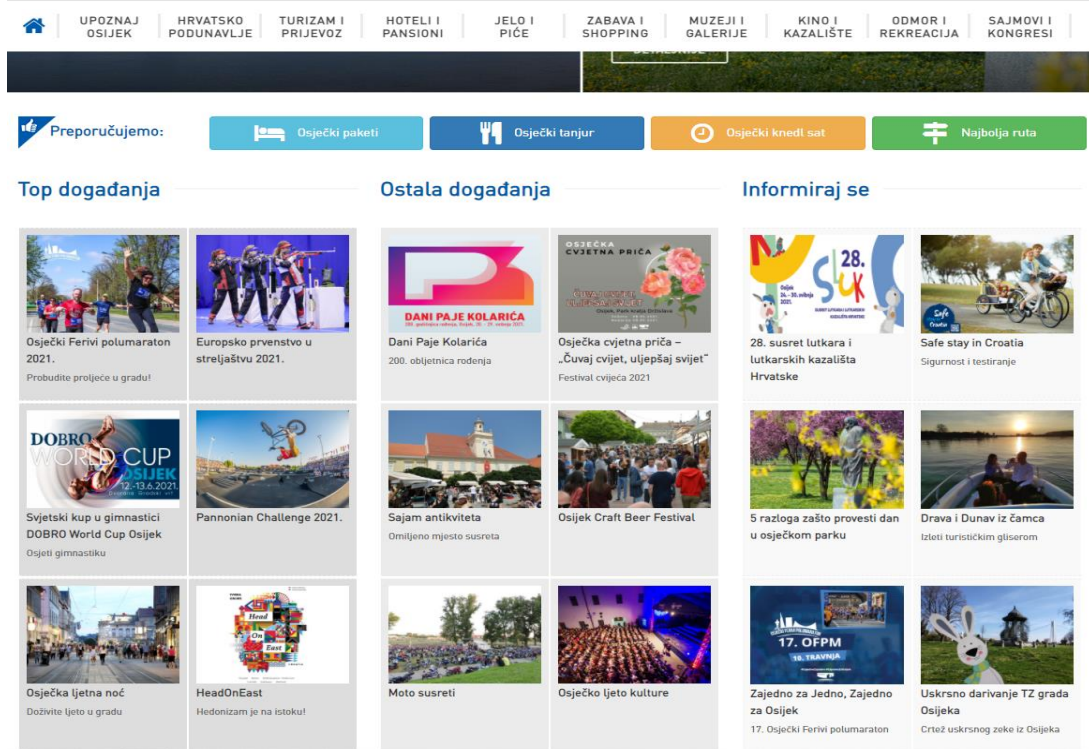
UPOZNAJ OSIJEK | HRVATSKO PODUNAVLJE | TURIZAM I PRIJEVOZ | HOTELI I PANSIONI | JELO I PIĆE | ZABAVA I SHOPPING | MUZEJI I GALERIJE | KINO I KAZALIŠTE | ODMOR I REKREACIJA | SAJMOVI I KONGRESI

Preporučujemo:

Osječki paketi

Osječki tanjur

Osječki knedl sat

Najbolja ruta

Top događanja

DOBRO WORLD CUP OSIJEK 12.-13.6.2021.

Osječki Ferivi polumaraton 2021.
Probudite proljeće u gradu!

Europsko prvenstvo u streljaštvu 2021.

Svjetski kup u gimnastici DOBRO World Cup Osijek
Osjeti gimnastiku

Pannonian Challenge 2021.

Head On East

Osječka ljetna noć
Doživite ljeto u gradu

HeadOnEast
Hedonizam je na istoku!

Ostala događanja

DANI PAJE KOLARIĆA

OSJEČKA CVJETNA PRIČA

Dani Paje Kolarića
200. obljetnica rođenja

Osječka cvjetna priča – „Čuvaj cvijet, uljepšaj svijet"
Festival cvijeća 2021

Sajam antikviteta
Omiljeno mjesto susreta

Osijek Craft Beer Festival

Moto susreti

Osječko ljeto kulture

Informiraj se

28. SLUK

Safe Croatia

17. OFPM
10. TRAVNJA

28. susret lutkara i lutkarskih kazališta Hrvatske

Safe stay in Croatia
Sigurnost i testiranje

5 razloga zašto provesti dan u osječkom parku

Drava i Dunav iz čamca
Izleti turističkim gliserom

Zajedno za Jedno, Zajedno za Osijek
17. Osječki Ferivi polumaraton

Uskrsno darivanje TZ grada Osijeka
Crtež uskrsnog zeke iz Osijeka